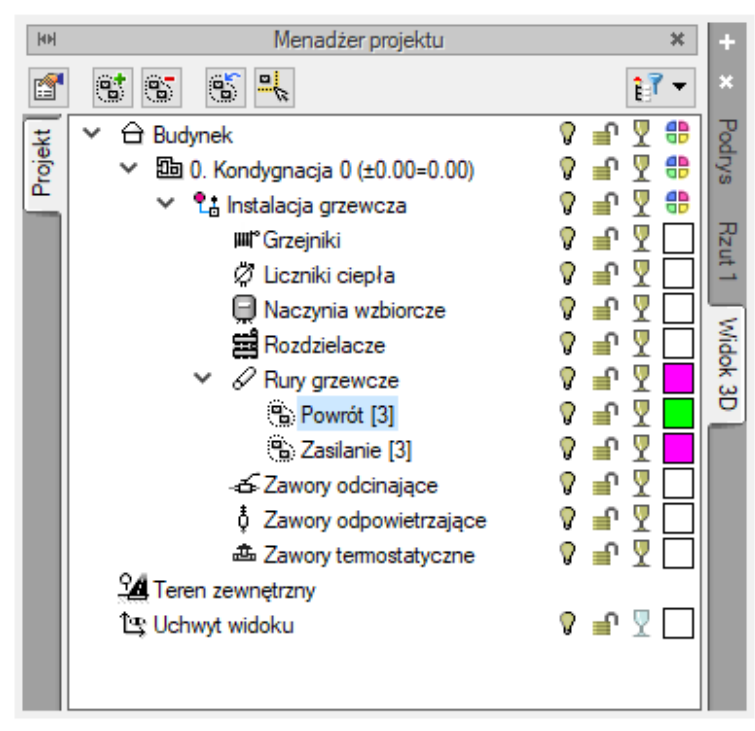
Menadżer projektu

Projekt

Budynek
0. Kondygnacja 0 (±0.00=0.00)
Instalacja grzewcza
Grzejniki
Liczniki ciepła
Naczynia wzbiorcze
Rozdzielacze
Rury grzewcze
Powrót [3]
Zasilanie [3]
Zawory odcinające
Zawory odpowietrzające
Zawory termostatyczne
Teren zewnętrzny
Uchwyt widoku

Podrys
Rzut 1
Widok 3D